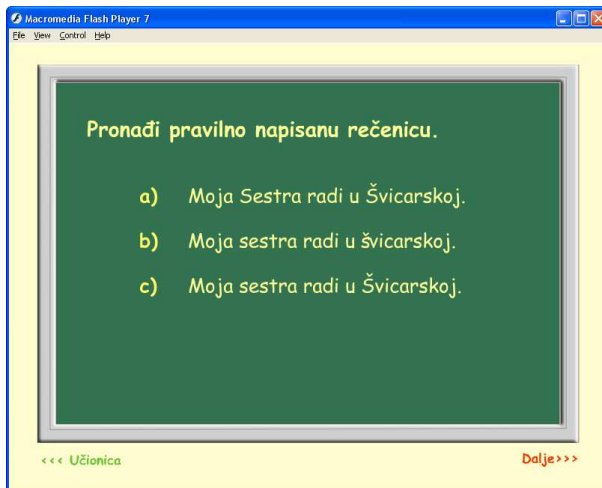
Macromedia Flash Player 7
File View Control Help

Pronađi pravilno napisanu rečenicu.

a) Moja Sestra radi u Švicarskoj.

b) Moja sestra radi u švicarskoj.

c) Moja sestra radi u Švicarskoj.

<<< Učionica

Dalje>>>